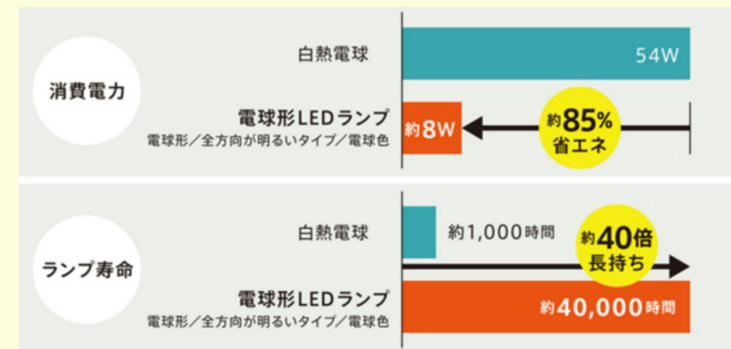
消費電力

白熱電球

54W

電球形LEDランプ
電球形／全方向が明るいタイプ／電球色

約8W

約85%
省エネ

ランプ寿命

白熱電球

約1,000時間

約40倍
長持ち

電球形LEDランプ
電球形／全方向が明るいタイプ／電球色

約40,000時間